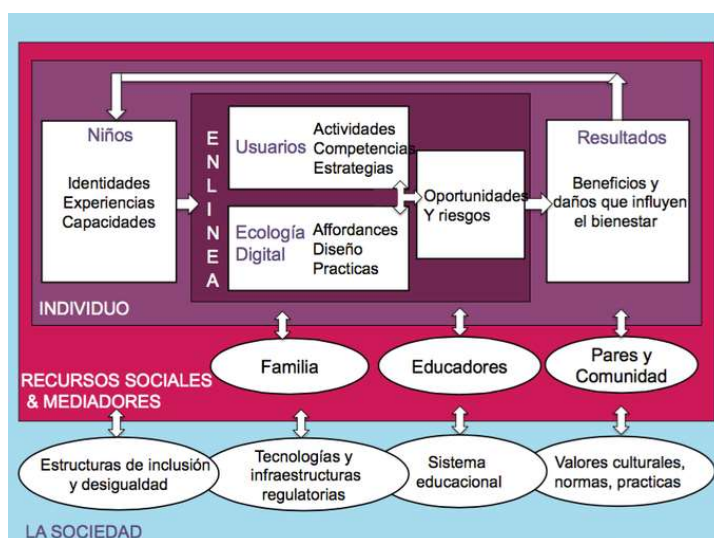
Niños

Identidades
Experiencias
Capacidades

EN LINEA

Usuarios
Actividades
Competencias
Estrategias

Ecología Digital
Affordances
Diseño
Practicas

Oportunidades
Y riesgos

Resultados

Beneficios y daños que influyen el bienestar

INDIVIDUO

Familia

Educadores

Pares y Comunidad

RECURSOS SOCIALES & MEDIADORES

Estructuras de inclusión y desigualdad

Tecnologías y infraestructuras regulatorias

Sistema educacional

Valores culturales, normas, practicas

LA SOCIEDAD